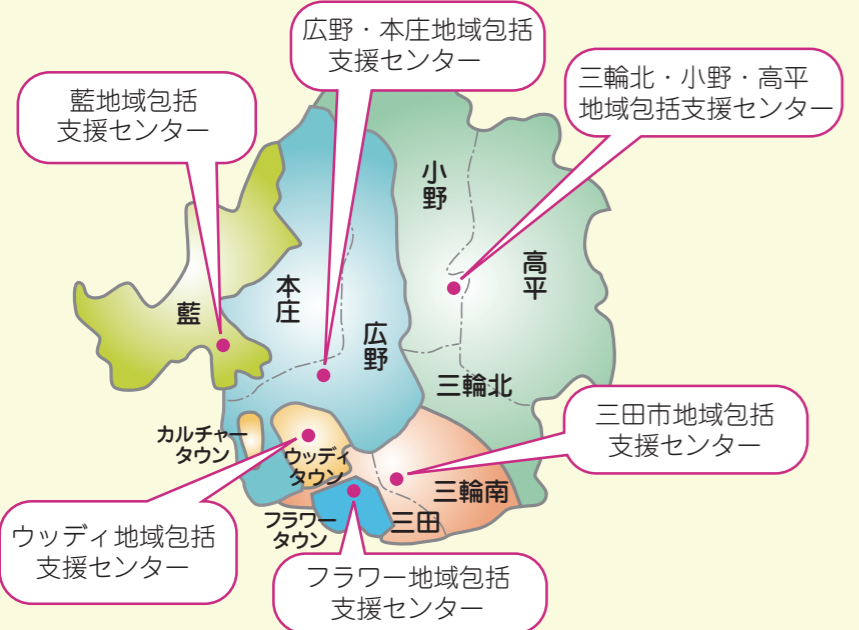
広野・本庄地域包括支援センター

藍地域包括支援センター

三輪北・小野・高平地域包括支援センター

小野

高平

本庄

藍

広野

三輪北

カルチャータウン

ウッディタウン

三田市地域包括支援センター

三輪南

フラワータウン

三田

ウッディ地域包括支援センター

フラワー地域包括支援センター